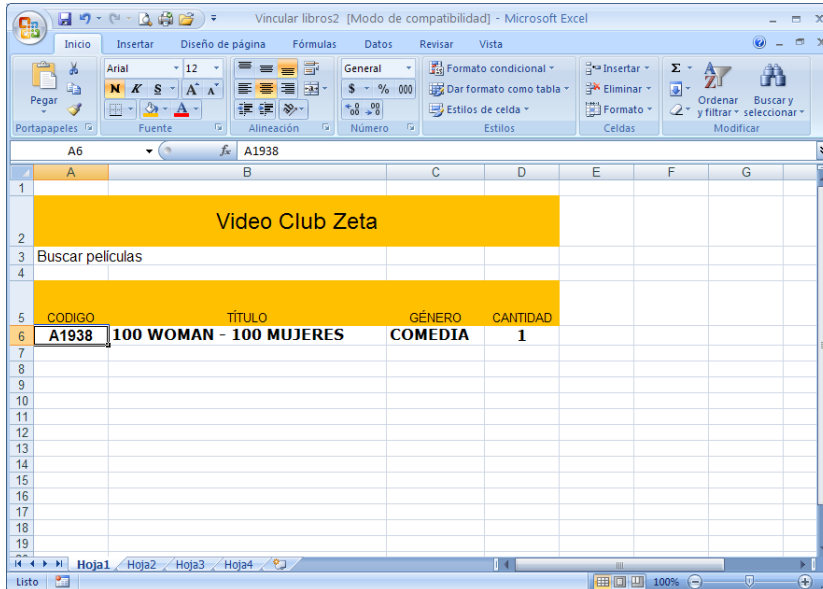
Vincular libros2 [Modo de compatibilidad] - Microsoft Excel

Inicio Insertar Diseño de página Fórmulas Datos Revisar Vista

Pegar
Portapapeles
Arial 12
N K S A A
Fuente
Alineación
General
$ % 000
Número
Formato condicional
Dar formato como tabla
Estilos de celda
Estilos
Insertar
Eliminar
Formato
Celdas
Σ
Ordenar y filtrar
Buscar y seleccionar
Modificar

A6 fx A1938

| | A | B | C | D | E | F | G |
|---|---|---|---|---|---|---|---|
| 1 | | | | | | | |
| 2 | Video Club Zeta | | | | | | |
| 3 | Buscar peliculas | | | | | | |
| 4 | | | | | | | |
| 5 | CODIGO | TÍTULO | GÉNERO | CANTIDAD | | | |
| 6 | A1938 | 100 WOMAN - 100 MUJERES | COMEDIA | 1 | | | |
| 7 | | | | | | | |
| 8 | | | | | | | |
| 9 | | | | | | | |
| 10 | | | | | | | |
| 11 | | | | | | | |
| 12 | | | | | | | |
| 13 | | | | | | | |
| 14 | | | | | | | |
| 15 | | | | | | | |
| 16 | | | | | | | |
| 17 | | | | | | | |
| 18 | | | | | | | |
| 19 | | | | | | | |

Hoja1 Hoja2 Hoja3 Hoja4

Listo 100%